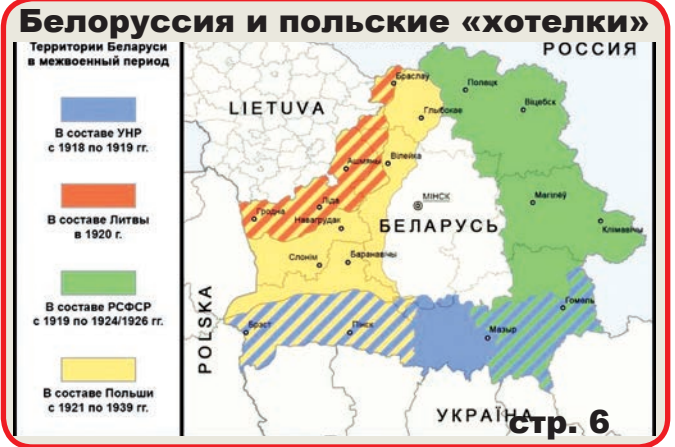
Белоруссия и польские «хотелки»

Территории Беларуси в межвоенный период

В составе УНР с 1918 по 1919 гг.

В составе Литвы в 1920 г.

В составе РСФСР с 1919 по 1924/1926 гг.

В составе Польши с 1921 по 1939 гг.

РОССИЯ

LIETUVA

Браслаў

Полацк

Глыбокае

Віцебск

Ашмяны

Вілейка

Ліда

Гродна

Навагрудак

МІНСК

БЕЛАРУСЬ

Магілёў

Клімавічы

Слонім

Баранавічы

POLSKA

Брэст

Пінск

Мазыр

Гомель

УКРАЇНА

стр. 6